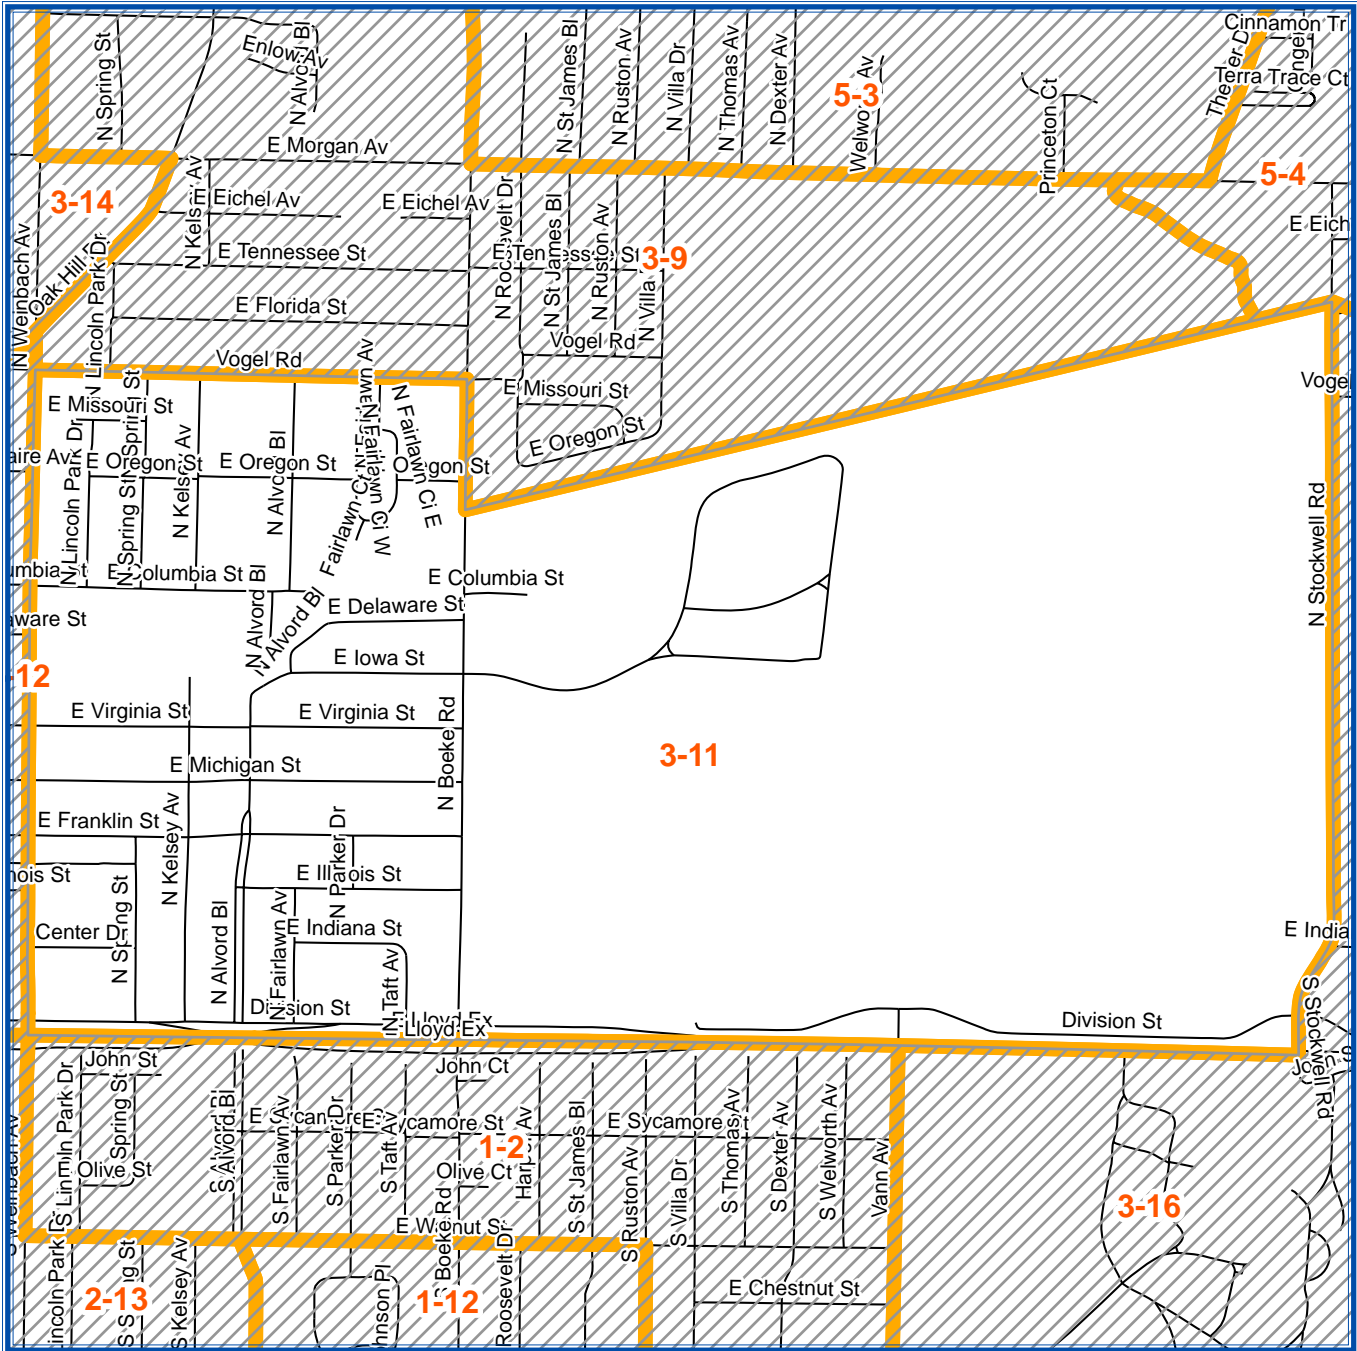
N Spring St
Enlow Av
N Alvord Bl
E Morgan Av
N St James Bl
N Ruston Av
N Villa Dr
N Thomas Av
N Dexter Av
5-3
Welworth Av
Princeton Ct
Cinnamon Tr
Theater Dr
Terra Trace Ct
Ginger
5-4
E Eich
3-14
E Eichel Av
N Kelsey Av
E Eichel Av
E Tennessee St
N Roosevelt Dr
N St James Bl
N Ruston Av
E Tennessee St
3-9
N Villa
N Weinbach Av
Oak Hill Dr
N Lincoln Park Dr
E Florida St
Vogel Rd
Vogel Rd
Vogel
E Missouri St
E Missouri St
N Spring St
N Fairlawn Av
N Fairlawn Ct E
N Fairlawn Ct W
E Oregon St
aire Av
N Lincoln Park Dr
E Oregon St
N Kelsey Av
E Oregon St
N Alvord Bl
Oregon St
N Spring St
Fairlawn Ct
umbia St
E Columbia St
N Alvord Bl
E Columbia St
N Stockwell Rd
aware St
N Alvord Bl
E Delaware St
12
E Iowa St
E Virginia St
E Virginia St
N Boeke Rd
3-11
E Michigan St
E Franklin St
N Kelsey Av
N Parker Dr
nois St
E Illinois St
N Spring St
Center Dr
N Alvord Bl
N Fairlawn Av
E Indiana St
N Taft Av
E India
Division St
Lloyd Ex
Lloyd Ex
Division St
S Stockwell Rd
Jo
John St
John Ct
S Weinbach Av
S Lincoln Park Dr
S Spring St
S Alvord Bl
S Alvord Bl
S Fairlawn Av
S Parker Dr
E Sycamore St
S Taft Av
E Sycamore St
1-2
S St James Bl
E Sycamore St
S Thomas Av
S Dexter Av
S Welworth Av
Vann Av
Olive St
Olive Ct
Harlan Av
S Ruston Av
S Villa Dr
3-16
E Walnut St
S Boeke Rd
Roosevelt Dr
Lincoln Park
S Spring St
2-13
S Kelsey Av
Johnson Pl
1-12
E Chestnut St